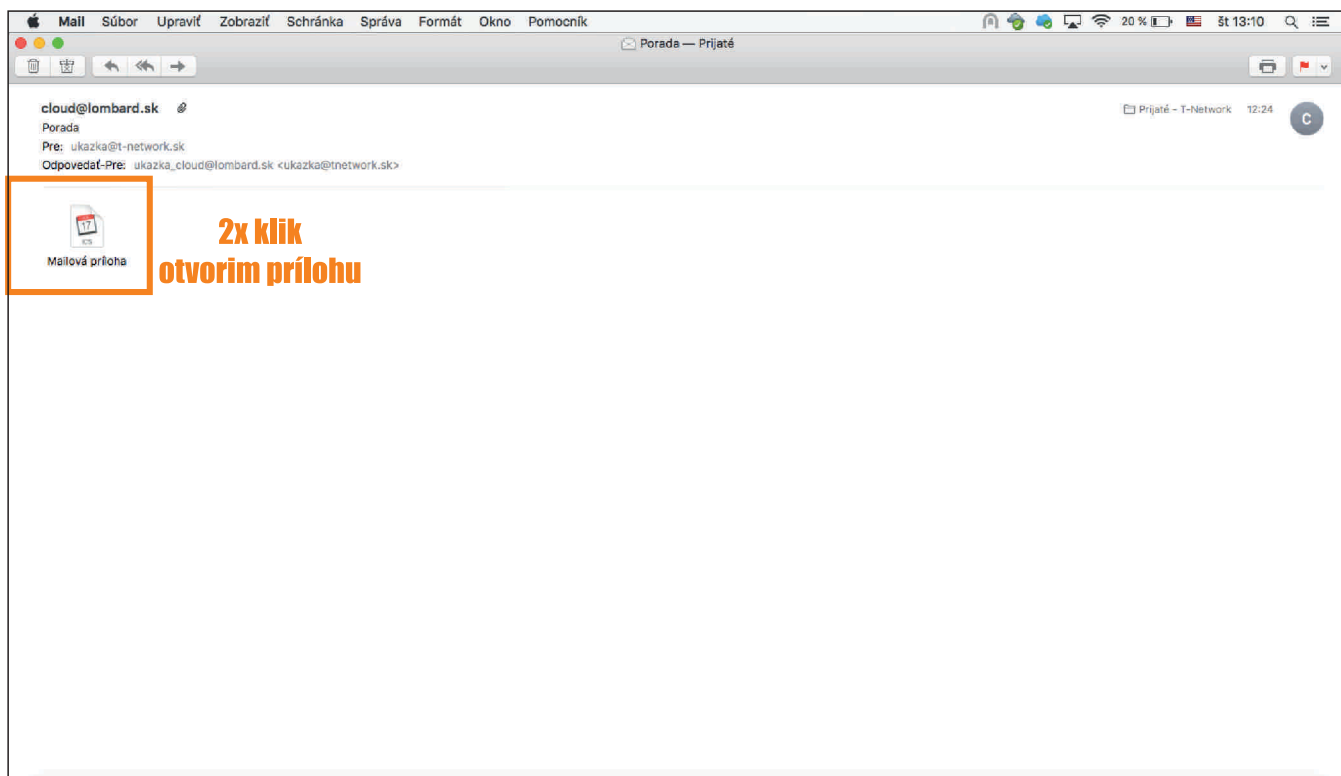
Mail Súbor Upraviť Zobraziť Schránka Správa Formát Okno Pomocník

20 % št 13:10

Porada — Prijaté

cloud@lombard.sk
Porada
Pre: ukazka@t-network.sk
Odpovedať-Pre: ukazka_cloud@lombard.sk <ukazka@tnetwork.sk>

Prijaté - T-Network 12:24

C

17
ICS
Mailová príloha

2x klik
otvorim prílohu